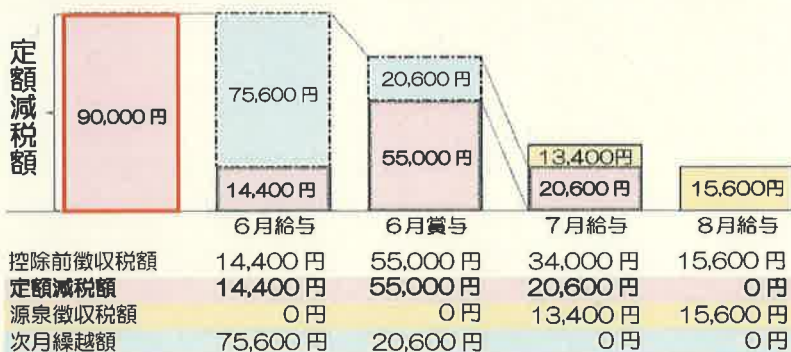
定額減税額

90,000円

75,600円

14,400円

20,600円

55,000円

13,400円

20,600円

15,600円

|  | 6月給与 | 6月賞与 | 7月給与 | 8月給与 |
|---|---|---|---|---|
| 控除前徴収税額 | 14,400円 | 55,000円 | 34,000円 | 15,600円 |
| 定額減税額 | 14,400円 | 55,000円 | 20,600円 | 0円 |
| 源泉徴収税額 | 0円 | 0円 | 13,400円 | 15,600円 |
| 次月繰越額 | 75,600円 | 20,600円 | 0円 | 0円 |